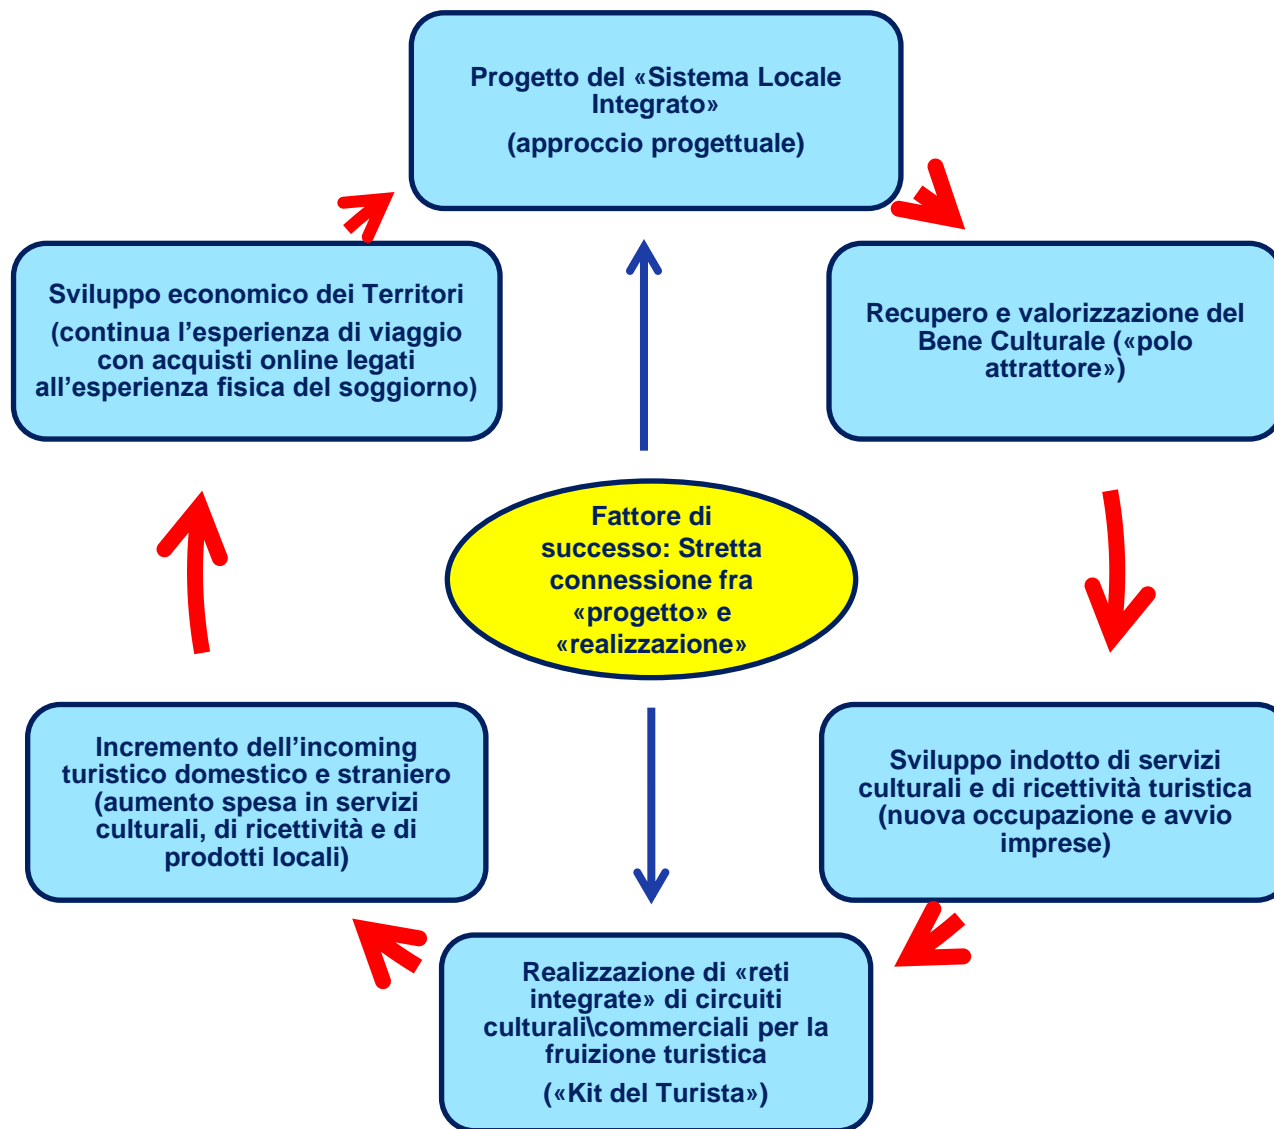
Progetto del «Sistema Locale Integrato»

(approccio progettuale)

Recupero e valorizzazione del Bene Culturale («polo attrattore»)

Sviluppo indotto di servizi culturali e di ricettività turistica (nuova occupazione e avvio imprese)

Realizzazione di «reti integrate» di circuiti culturali\commerciali per la fruizione turistica

(«Kit del Turista»)

Incremento dell'incoming turistico domestico e straniero (aumento spesa in servizi culturali, di ricettività e di prodotti locali)

Sviluppo economico dei Territori

(continua l'esperienza di viaggio con acquisti online legati all'esperienza fisica del soggiorno)

Fattore di successo: Stretta connessione fra «progetto» e «realizzazione»